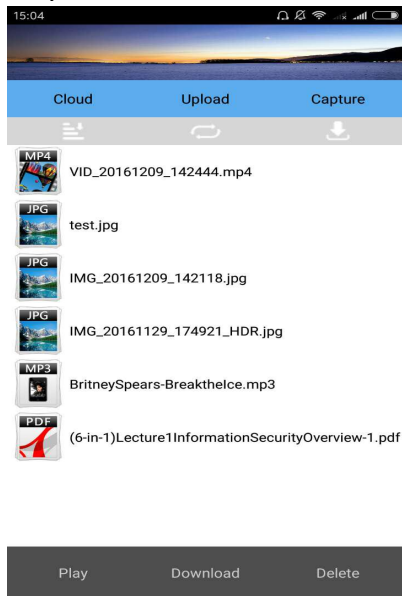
15:04

Cloud
Upload
Capture

MP4
VID_20161209_142444.mp4

JPG
test.jpg

JPG
IMG_20161209_142118.jpg

JPG
IMG_20161129_174921_HDR.jpg

MP3
BritneySpears-BreaktheIce.mp3

PDF
(6-in-1)Lecture1InformationSecurityOverview-1.pdf

Play
Download
Delete